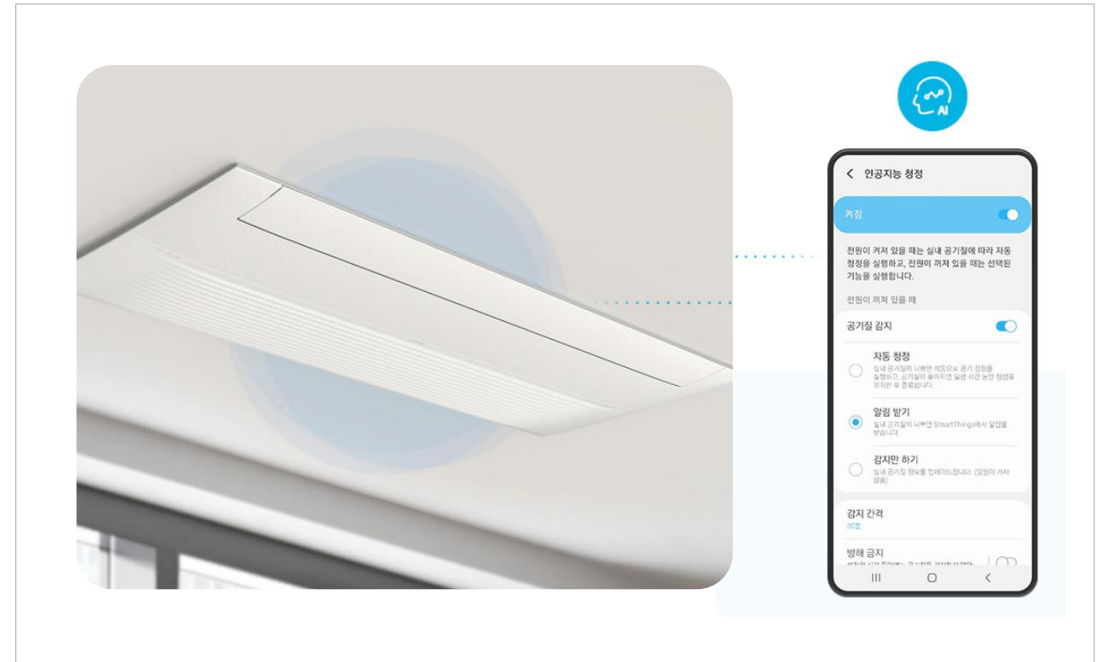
AI

< 인공지능 청정

켜짐

전원이 켜져 있을 때는 실내 공기질에 따라 자동 청정을 실행하고, 전원이 꺼져 있을 때는 선택된 기능을 실행합니다.

전원이 꺼져 있을 때

공기질 감지

자동 청정
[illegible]

알림 받기
실내 공기질이 나쁘면 SmartThings에서 알림을 받습니다.

감지만 하기
실내 공기질 정보를 업데이트합니다. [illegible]

감지 간격
30분

방해 금지
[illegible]

III O <